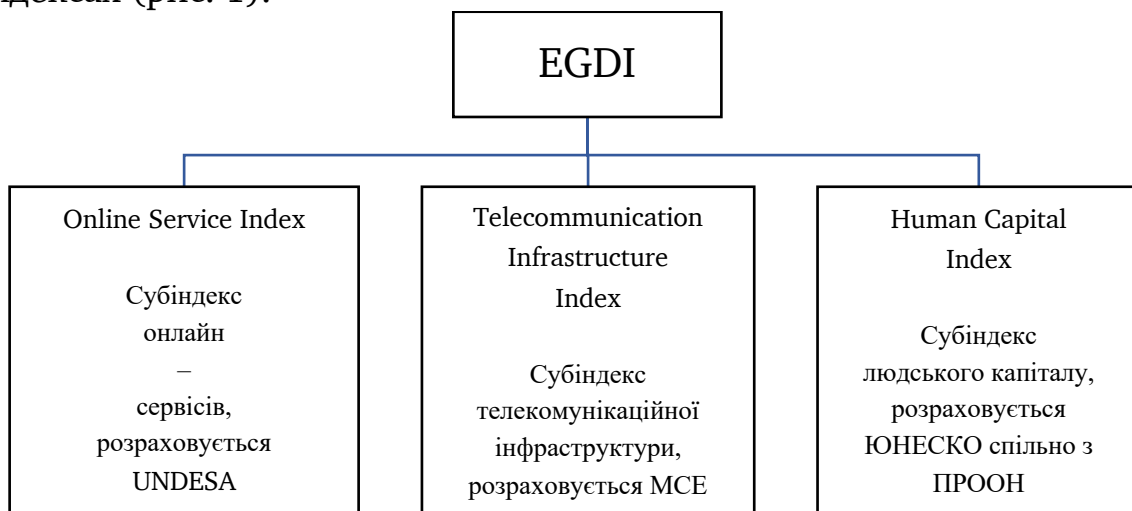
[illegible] (рис. 1).

EGDI

Online Service Index

Субіндекс онлайн – сервісів, розраховується UNDESA

Telecommunication Infrastructure Index

Субіндекс телекомунікаційної інфраструктури, розраховується МСЕ

Human Capital Index

Субіндекс людського капіталу, розраховується ЮНЕСКО спільно з ПРООН